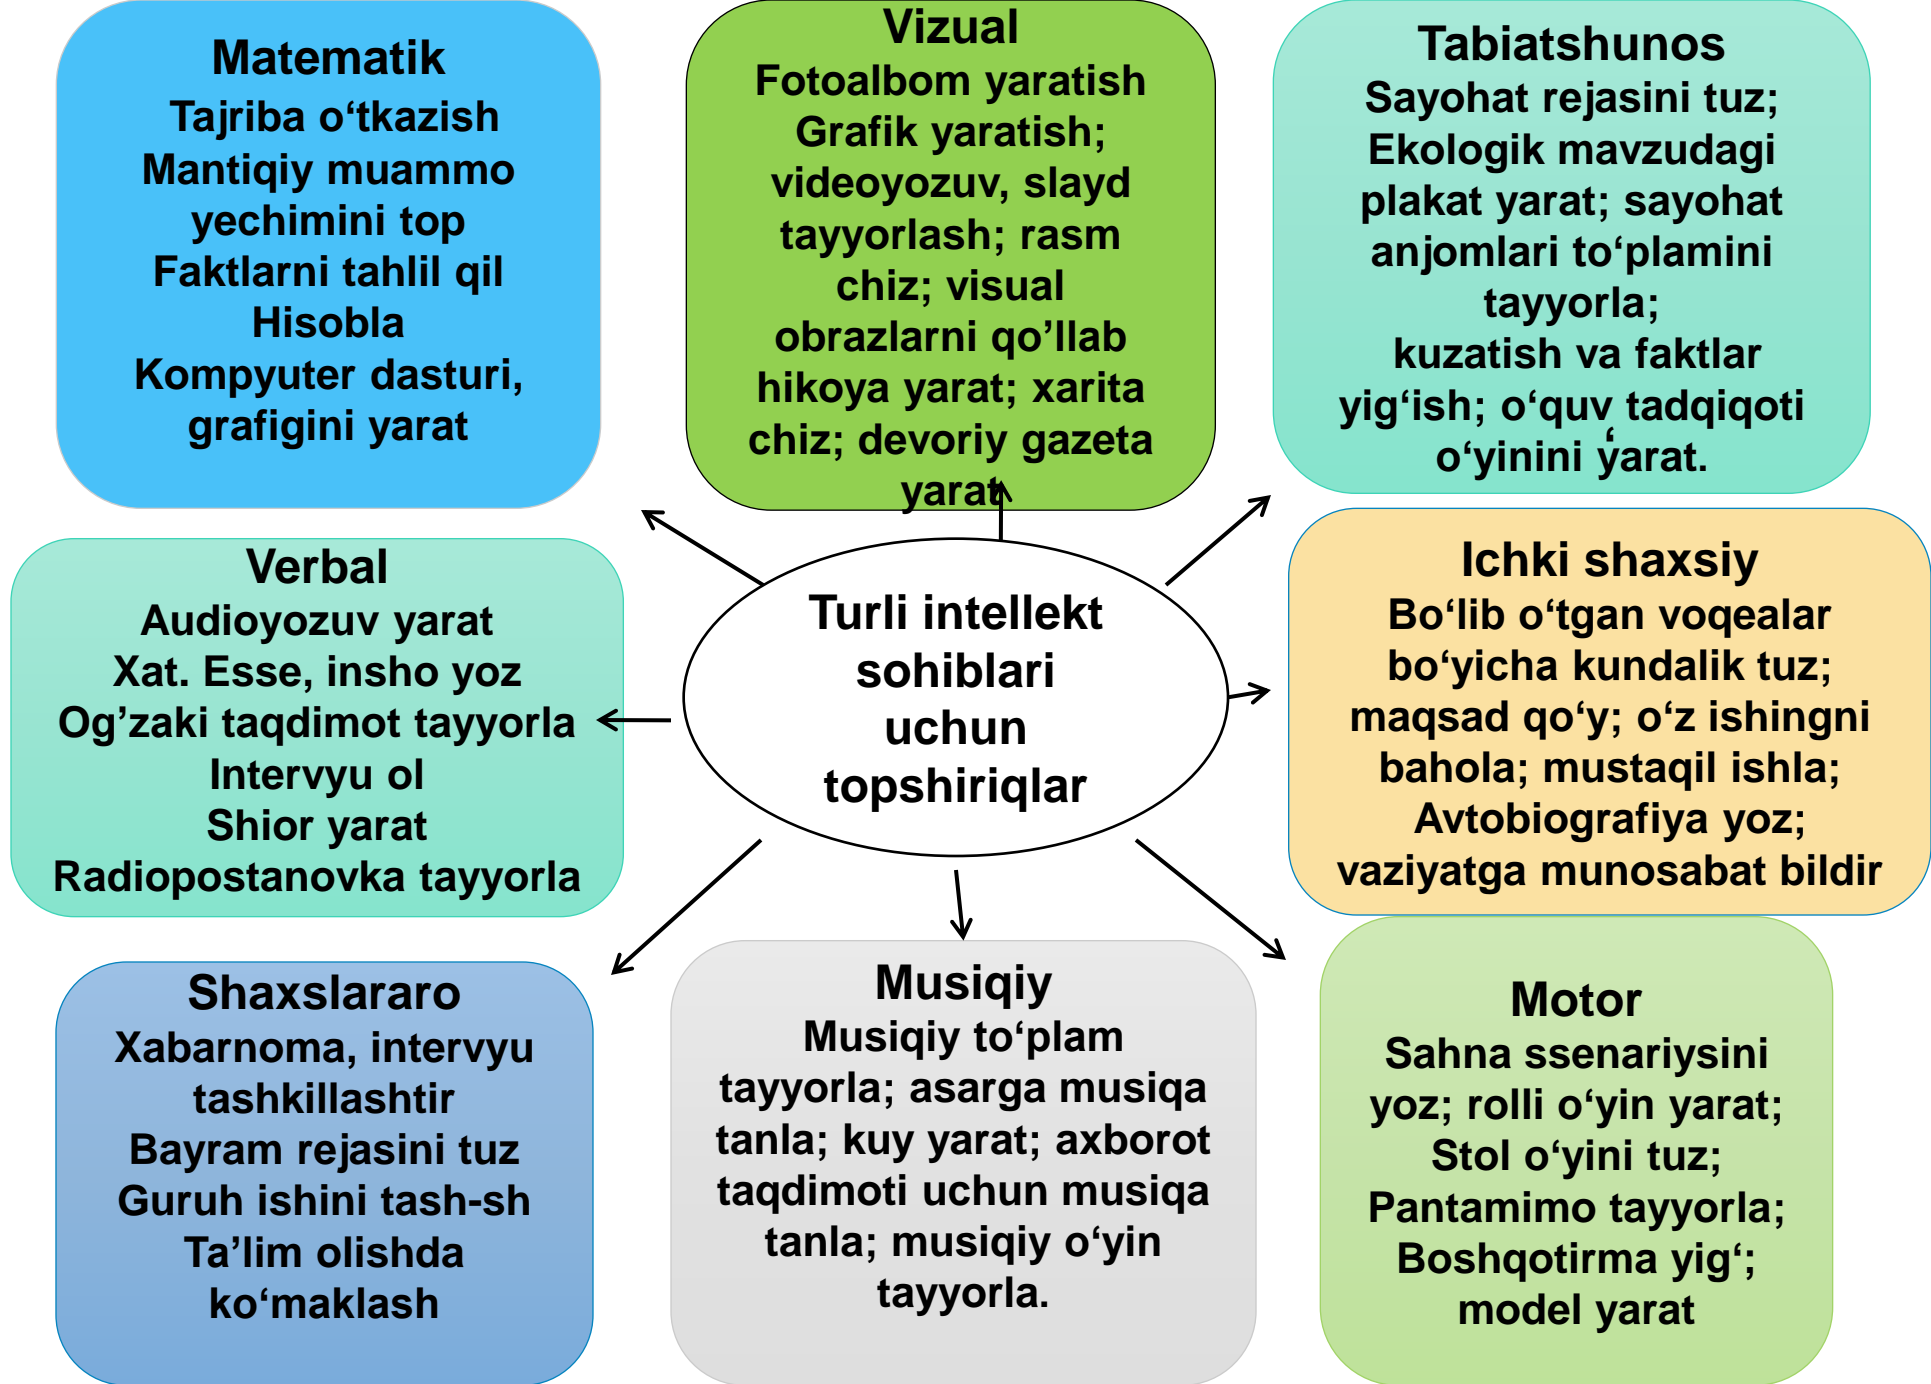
Matematik
Tajriba o‘tkazish
Mantiqiy muammo yechimini top
Faktlarni tahlil qil
Hisobla
Kompyuter dasturi, grafigini yarat

Vizual
Fotoalbom yaratish
Grafik yaratish; videoyozuv, slayd tayyorlash; rasm chiz; visual obrazlarni qo’llab hikoya yarat; xarita chiz; devoriy gazeta yarat

Tabiatshunos
Sayohat rejasini tuz; Ekologik mavzudagi plakat yarat; sayohat anjomlari to‘plamini tayyorla;
kuzatish va faktlar yig‘ish; o‘quv tadqiqoti o‘yinini yarat.

Verbal
Audioyozuv yarat
Xat. Esse, insho yoz
Og’zaki taqdimot tayyorla
Intervyu ol
Shior yarat
Radiopostanovka tayyorla

Turli intellekt sohiblari uchun topshiriqlar

Ichki shaxsiy
Bo‘lib o‘tgan voqealar bo‘yicha kundalik tuz; maqsad qo‘y; o‘z ishingni bahola; mustaqil ishla; Avtobiografiya yoz; vaziyatga munosabat bildir

Shaxslararo
Xabarnoma, intervyu tashkillashtir
Bayram rejasini tuz
Guruh ishini tash-sh
Ta’lim olishda ko‘maklash

Musiqiy
Musiqiy to‘plam tayyorla; asarga musiqa tanla; kuy yarat; axborot taqdimoti uchun musiqa tanla; musiqiy o‘yin tayyorla.

Motor
Sahna ssenariysini yoz; rolli o‘yin yarat; Stol o‘yini tuz; Pantamimo tayyorla; Boshqotirma yig‘; model yarat